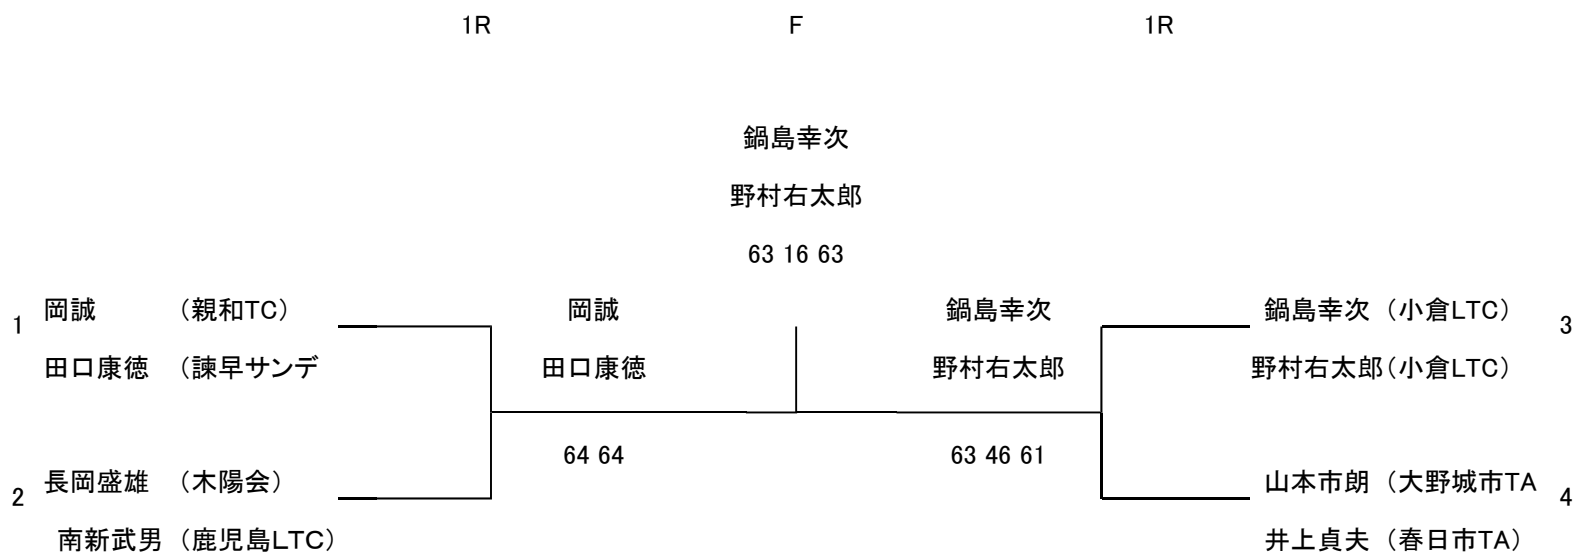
1R F 1R

鍋島幸次
野村右太郎
63 16 63

1 岡誠 （親和TC）
田口康徳 （諫早サンデ

岡誠
田口康徳
64 64

鍋島幸次
野村右太郎
63 46 61

鍋島幸次（小倉LTC） 3
野村右太郎（小倉LTC）

2 長岡盛雄 （木陽会）
南新武男（鹿児島LTC）

山本市朗（大野城市TA 4
井上貞夫（春日市TA）